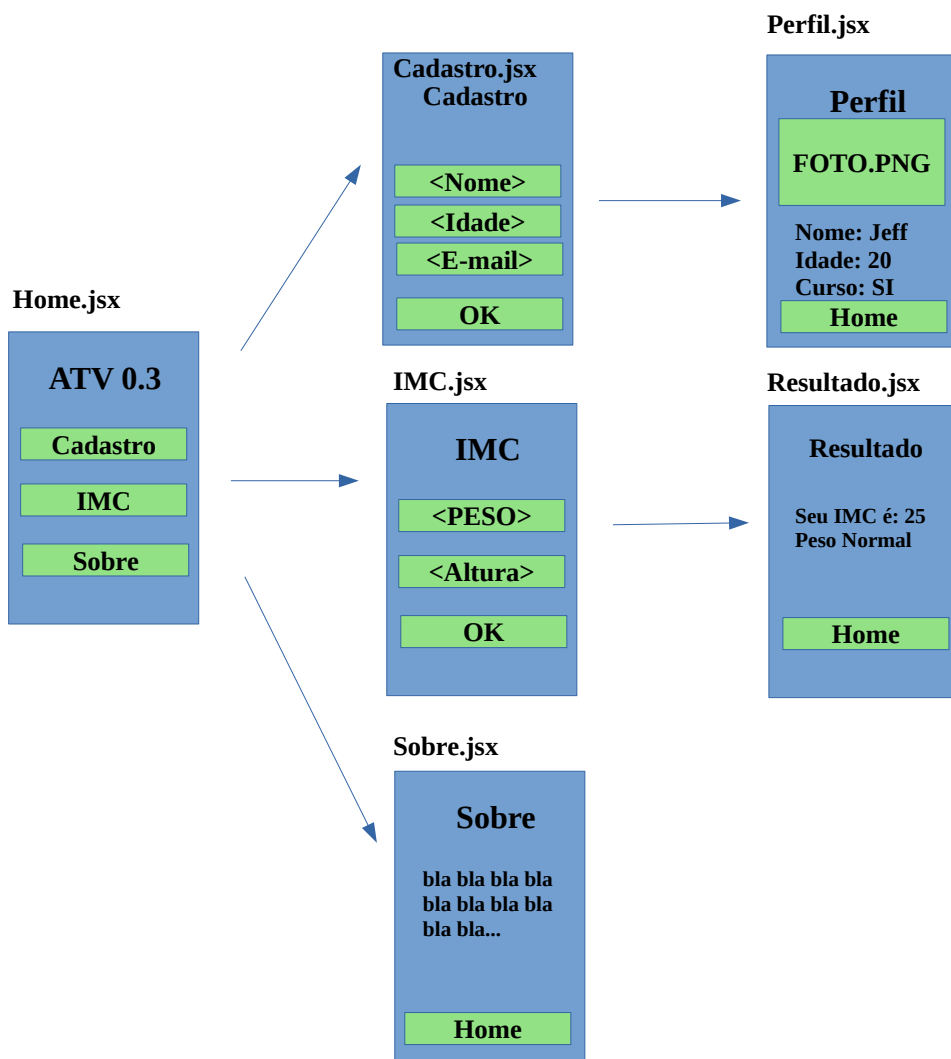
Home.jsx

ATV 0.3

Cadastro

IMC

Sobre

Cadastro.jsx
Cadastro

<Nome>

<Idade>

<E-mail>

OK

Perfil.jsx

Perfil

FOTO.PNG

Nome: Jeff
Idade: 20
Curso: SI

Home

IMC.jsx

IMC

<PESO>

<Altura>

OK

Resultado.jsx

Resultado

Seu IMC é: 25
Peso Normal

Home

Sobre.jsx

Sobre

bla bla bla bla bla bla bla bla bla bla...

Home